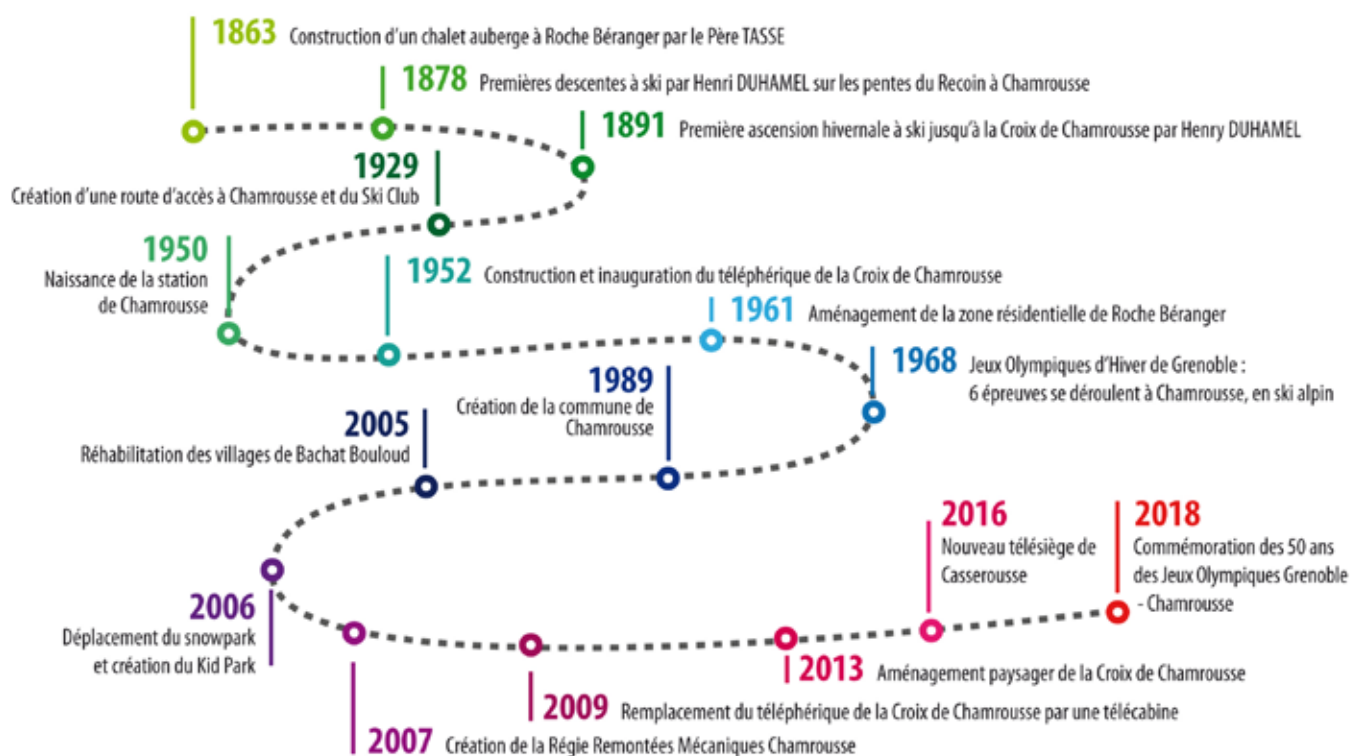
1863 Construction d'un chalet auberge à Roche Béranger par le Père TASSE

1878 Premières descentes à ski par Henri DUHAMEL sur les pentes du Recoin à Chamrousse

1891 Première ascension hivernale à ski jusqu'à la Croix de Chamrousse par Henry DUHAMEL

1929 Création d'une route d'accès à Chamrousse et du Ski Club

1950 Naissance de la station de Chamrousse

1952 Construction et inauguration du téléphérique de la Croix de Chamrousse

1961 Aménagement de la zone résidentielle de Roche Béranger

1968 Jeux Olympiques d'Hiver de Grenoble : 6 épreuves se déroulent à Chamrousse, en ski alpin

1989 Création de la commune de Chamrousse

2005 Réhabilitation des villages de Bachat Bouloud

2006 Déplacement du snowpark et création du Kid Park

2007 Création de la Régie Remontées Mécaniques Chamrousse

2009 Remplacement du téléphérique de la Croix de Chamrousse par une télécabine

2013 Aménagement paysager de la Croix de Chamrousse

2016 Nouveau télésiège de Casserousse

2018 Commémoration des 50 ans des Jeux Olympiques Grenoble - Chamrousse